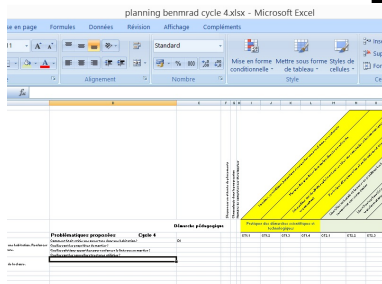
planning benmrad cycle 4.xlsx - Microsoft Excel

e en page Formules Données Révision Affichage Compléments

Standard

Alignement Nombre Style

Mise en forme conditionnelle Mettre sous forme de tableau Styles de cellules

Ins Sup For

fx

Démarche pédagogique

Pratique des démarches scientifiques et technologiques

Problématiques proposées Cycle 4

CT1.1 CT1.2 CT1.3 CT1.4 CT2.1 CT2.2 CT2.3

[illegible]